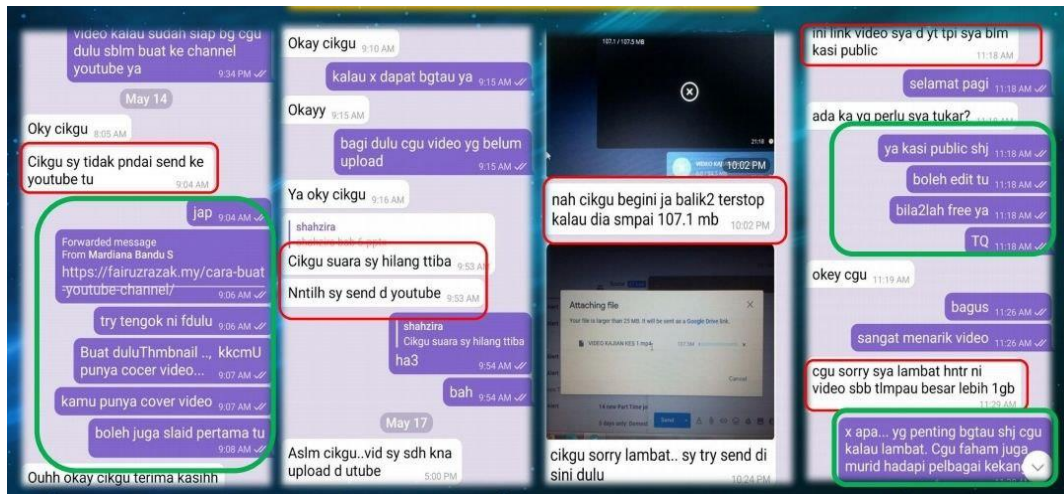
video kalau sudah siap bg cgu dulu sblm buat ke channel youtube ya 9:34 PM

May 14

Oky cikgu 8:05 AM

Cikgu sy tidak pndai send ke youtube tu 9:04 AM

jap 9:04 AM

Forwarded message
From Mardiana Bandu S
https://fairuzrazak.my/cara-buat-youtube-channel/ 9:06 AM

try tengok ni fdulu 9:06 AM

Buat duluThmbnail .., kkcmU punya cocer video... 9:07 AM

kamu punya cover video 9:07 AM

boleh juga slaid pertama tu 9:08 AM

Ouhh okay cikgu terima kasihh

Okay cikgu 9:10 AM

kalau x dapat bgtau ya 9:15 AM

Okayy 9:15 AM

bagi dulu cgu video yg belum upload 9:15 AM

Ya oky cikgu 9:16 AM

shahzira
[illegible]

Cikgu suara sy hilang ttiba 9:53 AM

Nntilh sy send d youtube 9:53 AM

shahzira
Cikgu suara sy hilang ttiba
ha3 9:54 AM

bah 9:54 AM

May 17

Aslm cikgu..vid sy sdh kna upload d utube 5:00 PM

107.1 / 107.5 MB

10:02 PM

nah cikgu begini ja balik2 terstop kalau dia smpai 107.1 mb 10:02 PM

Attaching file
Your file is larger than 25 MB. It will be sent as a Google Drive link.
VIDEO RAJAH KES 1.mp4
Cancel
Send

cikgu sorry lambat.. sy try send di sini dulu 10:24 PM

ini link video sya d yt tpi sya blm kasi public 11:18 AM

selamat pagi 11:18 AM

ada ka yg perlu sya tukar? 11:18 AM

ya kasi public shj 11:18 AM

boleh edit tu 11:18 AM

bila2lah free ya 11:18 AM

TQ 11:18 AM

okey cgu 11:19 AM

bagus 11:26 AM

sangat menarik video 11:26 AM

cgu sorry sya lambat hntr ni video sbb tlmpau besar lebih 1gb 11:29 AM

x apa... yg penting bgtau shj cgu kalau lambat. Cgu faham juga murid hadapi pelbagai kekan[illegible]